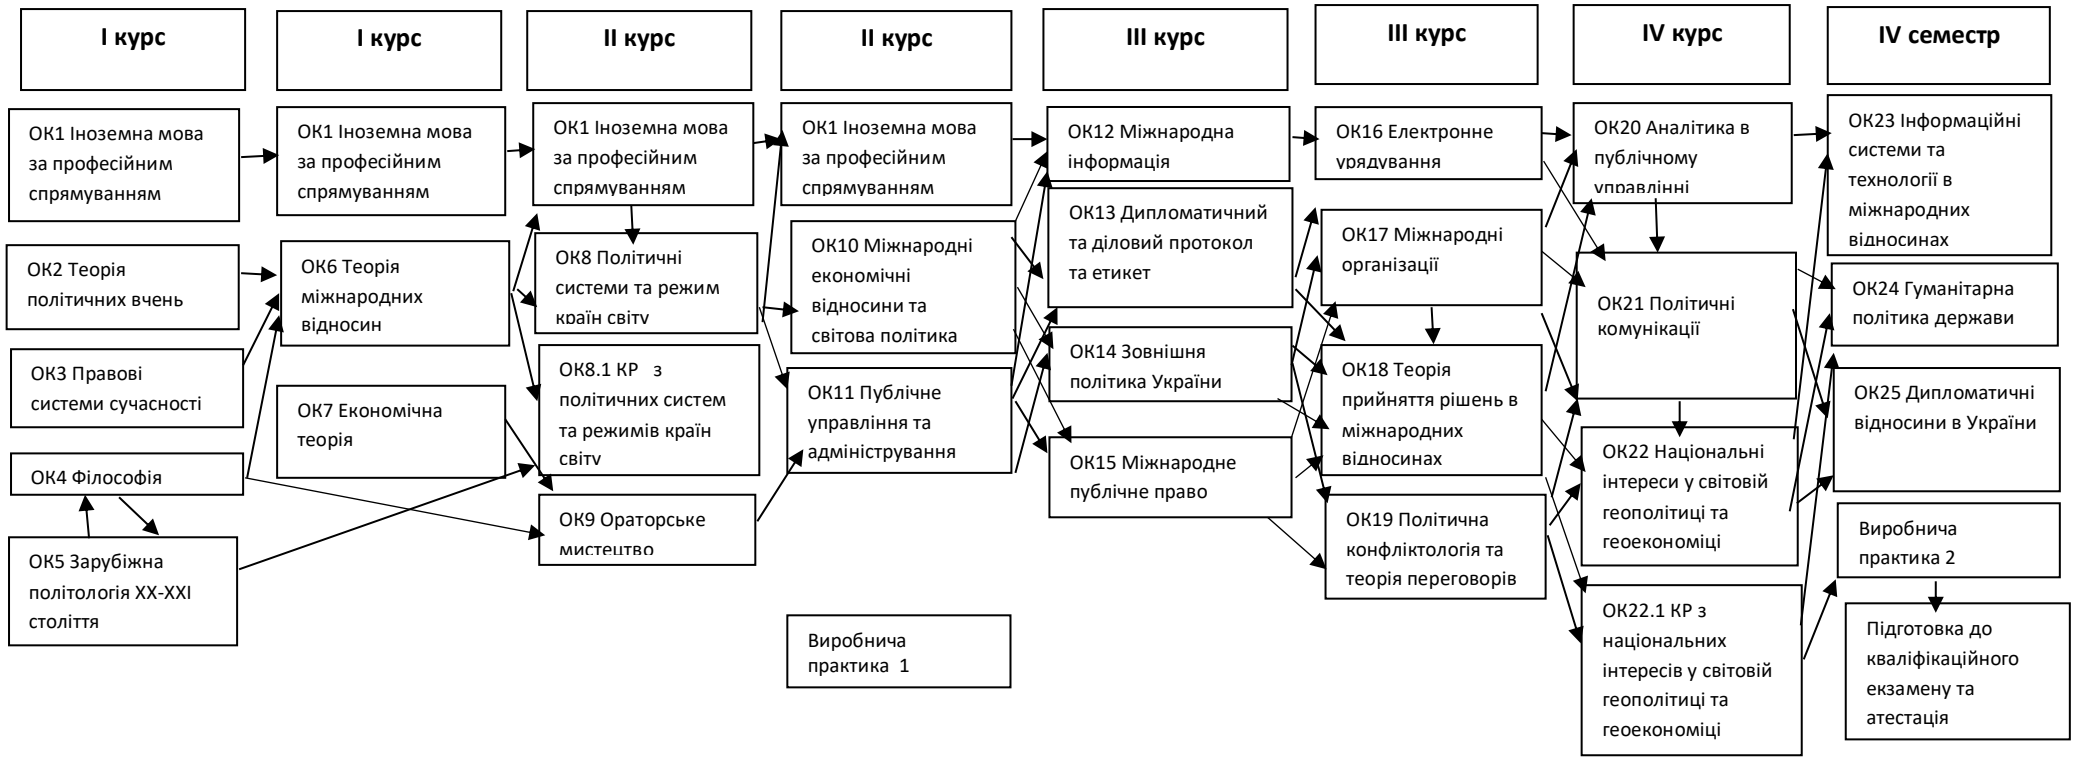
I курс

ОК1 Іноземна мова за професійним спрямуванням

ОК2 Теорія політичних вчень

ОК3 Правові системи сучасності

ОК4 Філософія

ОК5 Зарубіжна політологія XX-XXI століття

I курс

ОК1 Іноземна мова за професійним спрямуванням

ОК6 Теорія міжнародних відносин

ОК7 Економічна теорія

II курс

ОК1 Іноземна мова за професійним спрямуванням

ОК8 Політичні системи та режим країн світу

ОК8.1 КР з політичних систем та режимів країн світу

ОК9 Ораторське мистецтво

II курс

ОК1 Іноземна мова за професійним спрямуванням

ОК10 Міжнародні економічні відносини та світова політика

ОК11 Публічне управління та адміністрування

Виробнича практика 1

III курс

ОК12 Міжнародна інформація

ОК13 Дипломатичний та діловий протокол та етикет

ОК14 Зовнішня політика України

ОК15 Міжнародне публічне право

III курс

ОК16 Електронне урядування

ОК17 Міжнародні організації

ОК18 Теорія прийняття рішень в міжнародних відносинах

ОК19 Політична конфліктологія та теорія переговорів

IV курс

ОК20 Аналітика в публічному управлінні

ОК21 Політичні комунікації

ОК22 Національні інтереси у світовій геополітиці та геоекономіці

ОК22.1 КР з національних інтересів у світовій геополітиці та геоекономіці

IV семестр

ОК23 Інформаційні системи та технології в міжнародних відносинах

ОК24 Гуманітарна політика держави

ОК25 Дипломатичні відносини в України

Виробнича практика 2

Підготовка до кваліфікаційного екзамену та атестація